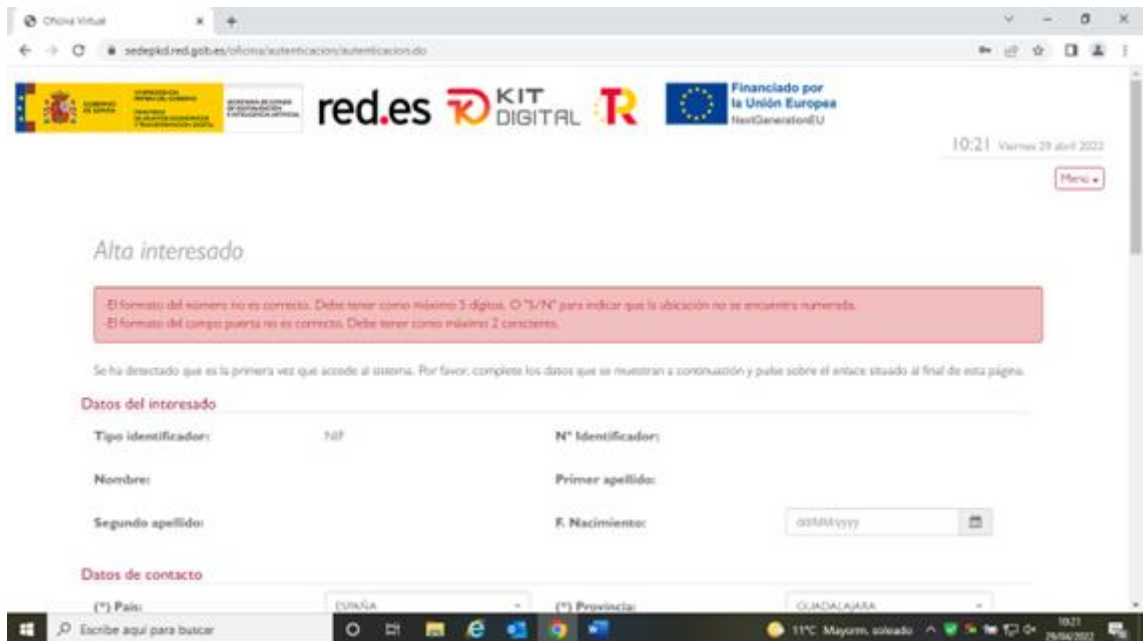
Oficina Virtual

sedepkd.red.gob.es/oficina/autenticacion/autenticacion.do

GOBIERNO DE ESPAÑA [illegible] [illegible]

red.es KIT DIGITAL R

Financiado por la Unión Europea NextGenerationEU

10:21 Viernes 29 abril 2022

Menú

Alta interesado

El formato del número no es correcto. Debe tener como máximo 3 dígitos. O "S/N" para indicar que la ubicación no se encuentra numerada.
El formato del campo puerta no es correcto. Debe tener como máximo 2 caracteres.

Se ha detectado que es la primera vez que accede al sistema. Por favor, complete los datos que se muestran a continuación y pulse sobre el enlace situado al final de esta página.

Datos del interesado

| Tipo identificador: | NIF | Nº Identificador: | |
|---|---|---|---|
| Nombre: | | Primer apellido: | |
| Segundo apellido: | | F. Nacimiento: | dd/MM/yyyy |

Datos de contacto

| (*) País: | ESPAÑA | (*) Provincia: | GUADALAJARA |
|---|---|---|---|

Escribe aquí para buscar

11ºC Mayorm. soleado 10:21 29/04/2022